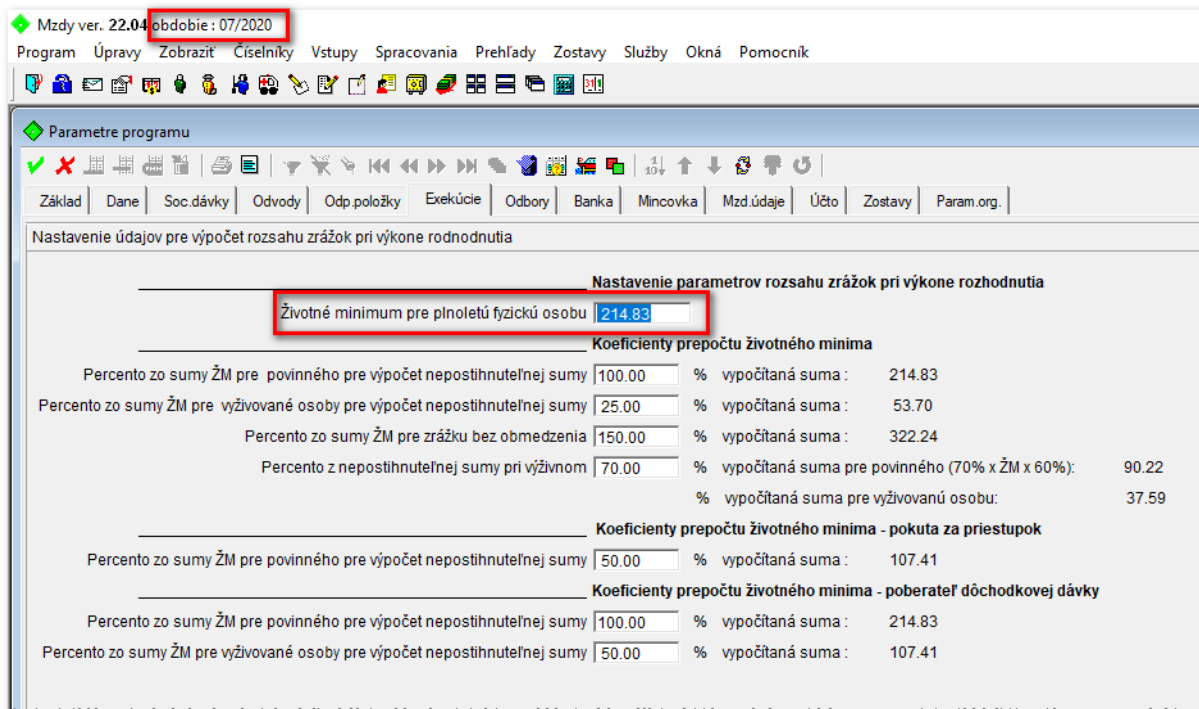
Mzdy ver. 22.04 obdobie : 07/2020

Program Úpravy Zobraziť Číselníky Vstupy Spracovania Prehľady Zostavy Služby Okná Pomocník

Parametre programu

Základ | Dane | Soc.dávky | Odvody | Odp.položky | Exekúcie | Odbory | Banka | Mincovka | Mzd.údaje | Účto | Zostavy | Param.org.

Nastavenie údajov pre výpočet rozsahu zrážok pri výkone rodnodnutia

Nastavenie parametrov rozsahu zrážok pri výkone rozhodnutia

Životné minimum pre plnoletú fyzickú osobu 214.83

Koeficienty prepočtu životného minima

Percento zo sumy ŽM pre povinného pre výpočet nepostihnuteľnej sumy 100.00 % vypočítaná suma : 214.83

Percento zo sumy ŽM pre vyživované osoby pre výpočet nepostihnuteľnej sumy 25.00 % vypočítaná suma : 53.70

Percento zo sumy ŽM pre zrážku bez obmedzenia 150.00 % vypočítaná suma : 322.24

Percento z nepostihnuteľnej sumy pri výživnom 70.00 % vypočítaná suma pre povinného (70% x ŽM x 60%): 90.22

% vypočítaná suma pre vyživovanú osobu: 37.59

Koeficienty prepočtu životného minima - pokuta za priestupok

Percento zo sumy ŽM pre povinného pre výpočet nepostihnuteľnej sumy 50.00 % vypočítaná suma : 107.41

Koeficienty prepočtu životného minima - poberateľ dôchodkovej dávky

Percento zo sumy ŽM pre povinného pre výpočet nepostihnuteľnej sumy 100.00 % vypočítaná suma : 214.83

Percento zo sumy ŽM pre vyživované osoby pre výpočet nepostihnuteľnej sumy 50.00 % vypočítaná suma : 107.41

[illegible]